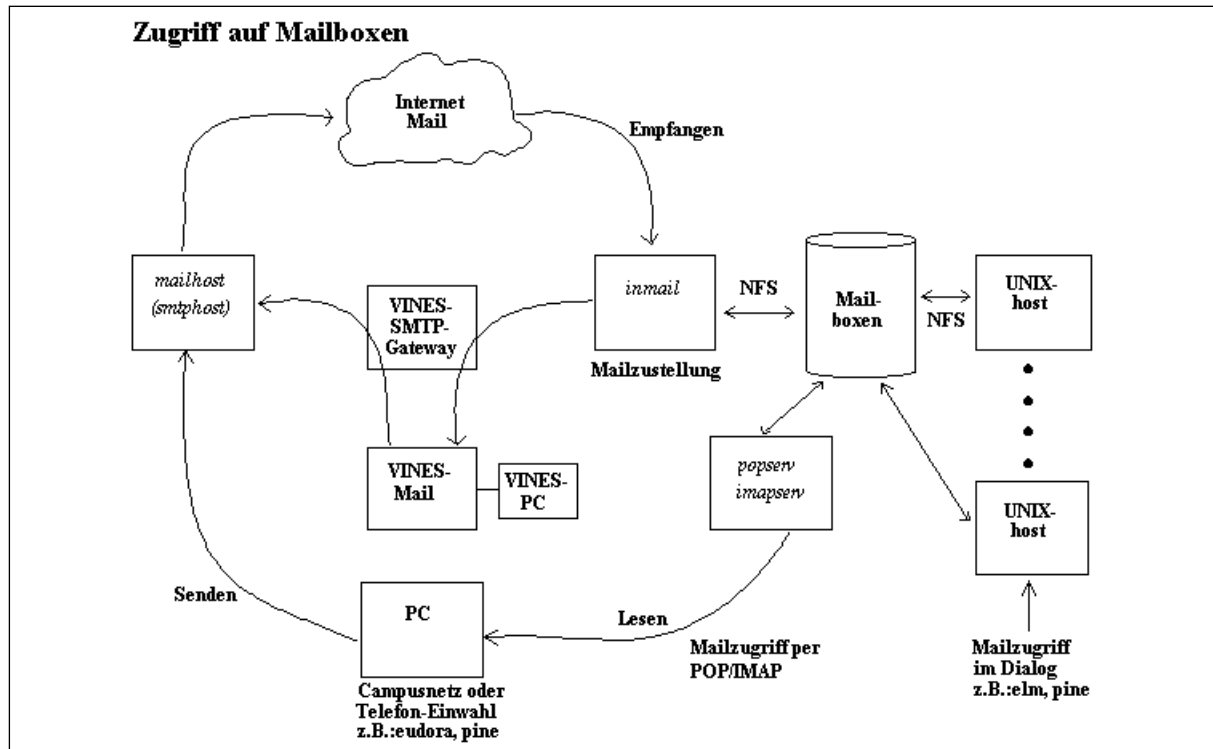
Zugriff auf Mailboxen

Internet Mail

Empfangen

mailhost (smtphost)

VINES-SMTP-Gateway

inmail

Mailzustellung

NFS

Mail-boxen

NFS

UNIX-host

VINES-Mail

VINES-PC

popserv imapserv

UNIX-host

Senden

PC

Lesen

Campusnetz oder Telefon-Einwahl z.B.:eudora, pine

Mailzugriff per POP/IMAP

Mailzugriff im Dialog z.B.:elm, pine